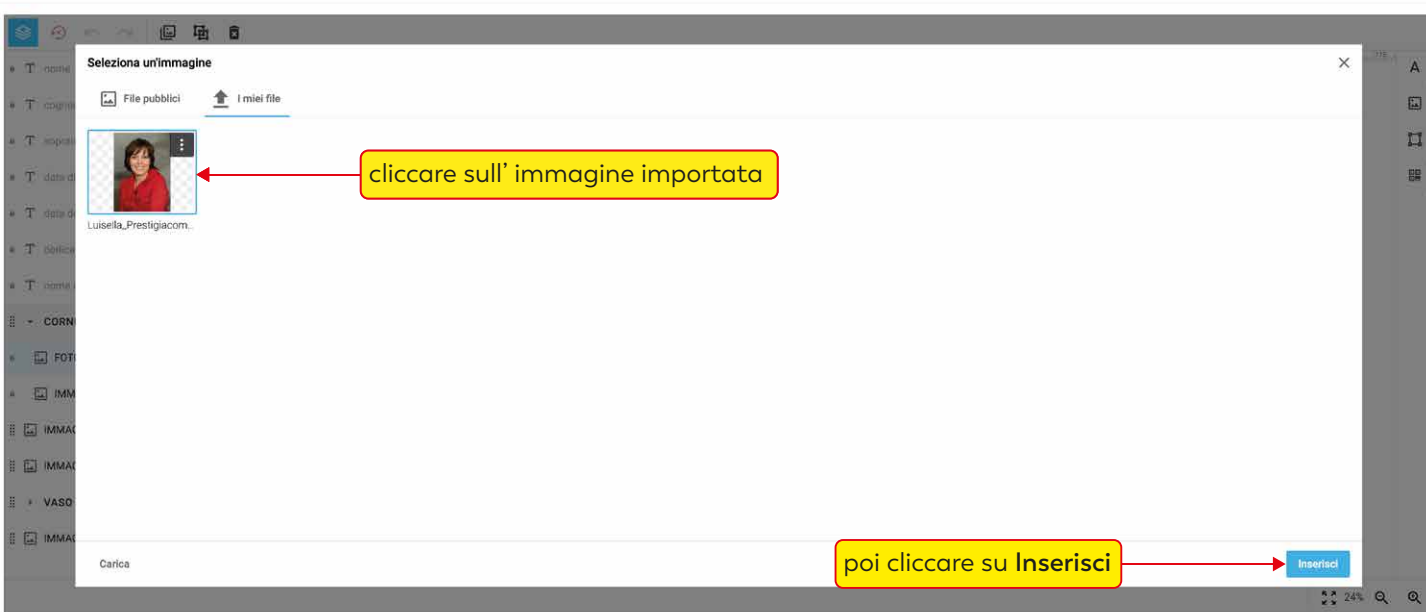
nome
cogn
sopra
data d
data d
dedica
nome
CORN
FOTO
IMM
IMMAG
IMMAG
VASO
IMMAG

Seleziona un'immagine

File pubblici
I miei file

Luisella_Prestigiacom...

cliccare sull' immagine importata

Carica

poi cliccare su **Inserisci**

Inserisci

24%